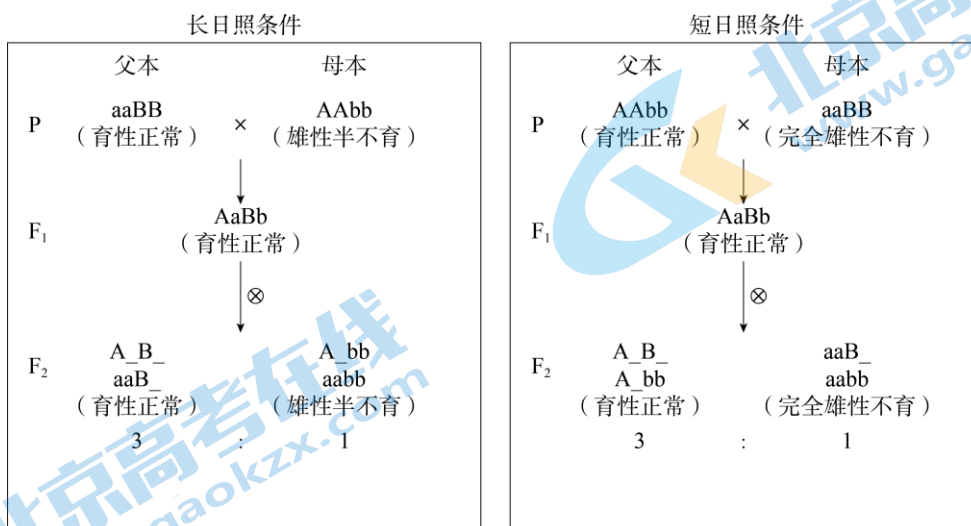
长日照条件

父本 母本

P aaBB（育性正常） × AAbb（雄性半不育）

$F_1$ AaBb（育性正常）

⊗

$F_2$ A_B_ aaB_（育性正常） A_bb aabb（雄性半不育）

3 : 1

短日照条件

父本 母本

P AAbb（育性正常） × aaBB（完全雄性不育）

$F_1$ AaBb（育性正常）

⊗

$F_2$ A_B_ A_bb（育性正常） aaB_ aabb（完全雄性不育）

3 : 1

北京高考在线 www.gaokzx.com